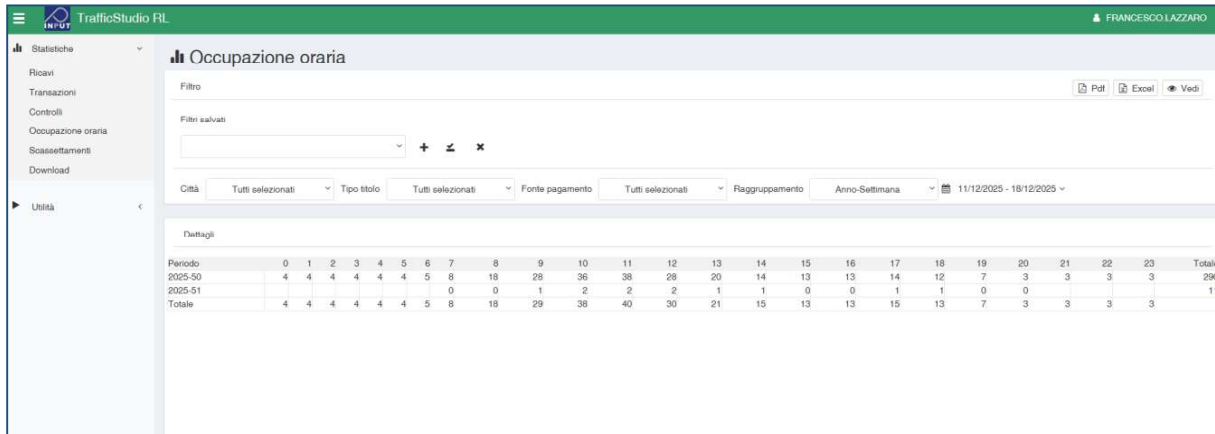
INPUT TrafficStudio RL

FRANCESCO.LAZZARO

Statistiche
Ricavi
Transazioni
Controlli
Occupazione oraria
Scassettamenti
Download

Utilità

Occupazione oraria

Filtro

Pdf Excel Vedi

Filtri salvati

+ ×

Città Tutti selezionati Tipo titolo Tutti selezionati Fonte pagamento Tutti selezionati Raggruppamento Anno-Settimana 11/12/2025 - 18/12/2025

Dettagli

| Periodo | 0 | 1 | 2 | 3 | 4 | 5 | 6 | 7 | 8 | 9 | 10 | 11 | 12 | 13 | 14 | 15 | 16 | 17 | 18 | 19 | 20 | 21 | 22 | 23 | Totale |
|---|---|---|---|---|---|---|---|---|---|---|---|---|---|---|---|---|---|---|---|---|---|---|---|---|---|
| 2025-50 | 4 | 4 | 4 | 4 | 4 | 4 | 5 | 8 | 18 | 28 | 36 | 38 | 28 | 20 | 14 | 13 | 13 | 14 | 12 | 7 | 3 | 3 | 3 | 3 | 29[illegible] |
| 2025-51 | | | | | | | | 0 | 0 | 1 | 2 | 2 | 2 | 1 | 1 | 0 | 0 | 1 | 1 | 0 | 0 | | | | 1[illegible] |
| Totale | 4 | 4 | 4 | 4 | 4 | 4 | 5 | 8 | 18 | 29 | 38 | 40 | 30 | 21 | 15 | 13 | 13 | 15 | 13 | 7 | 3 | 3 | 3 | 3 | |